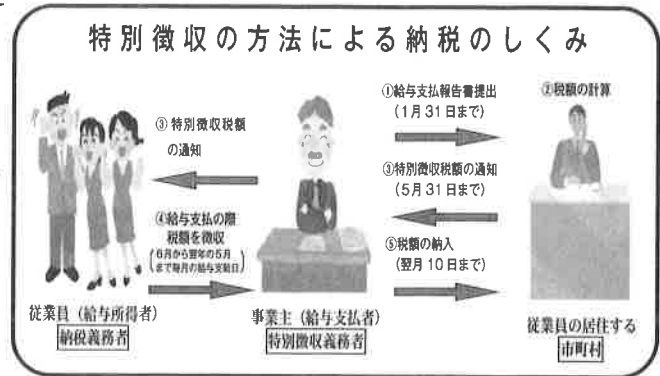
特別徴収の方法による納税のしくみ

①給与支払報告書提出
（1月31日まで）

②税額の計算

③特別徴収税額
の通知

③特別徴収税額の通知
（5月31日まで）

④給与支払の際
税額を徴収
（6月から翌年の5月まで毎月の給与支給日）

⑤税額の納入
（翌月10日まで）

従業員（給与所得者）
納税義務者

事業主（給与支払者）
特別徴収義務者

従業員の居住する
市町村